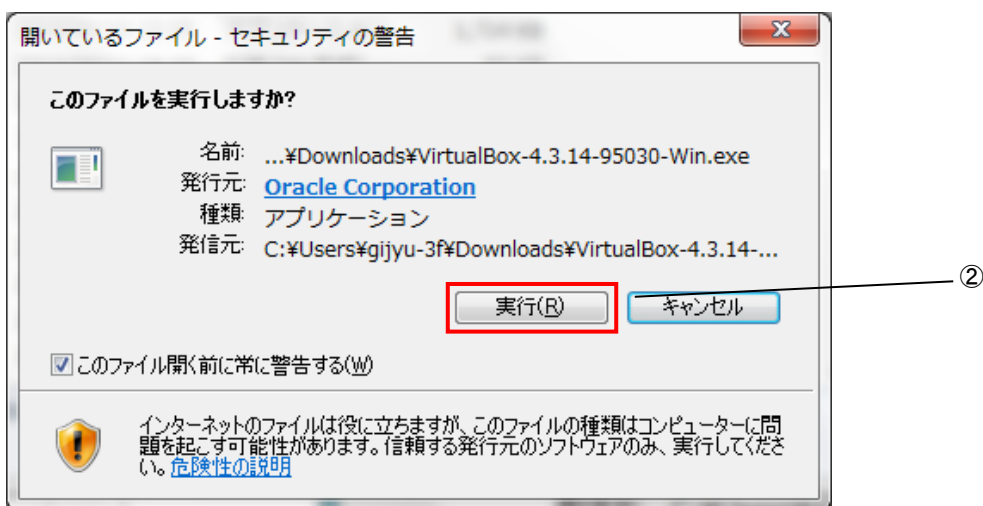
開いているファイル - セキュリティの警告

このファイルを実行しますか?

名前: ...¥Downloads¥VirtualBox-4.3.14-95030-Win.exe
発行元: Oracle Corporation
種類: アプリケーション
発信元: C:¥Users¥gijyu-3f¥Downloads¥VirtualBox-4.3.14-...

実行(R)
キャンセル

②

このファイル開く前に常に警告する(W)

インターネットのファイルは役に立ちますが、このファイルの種類はコンピューターに問題を起こす可能性があります。信頼する発行元のソフトウェアのみ、実行してください。危険性の説明